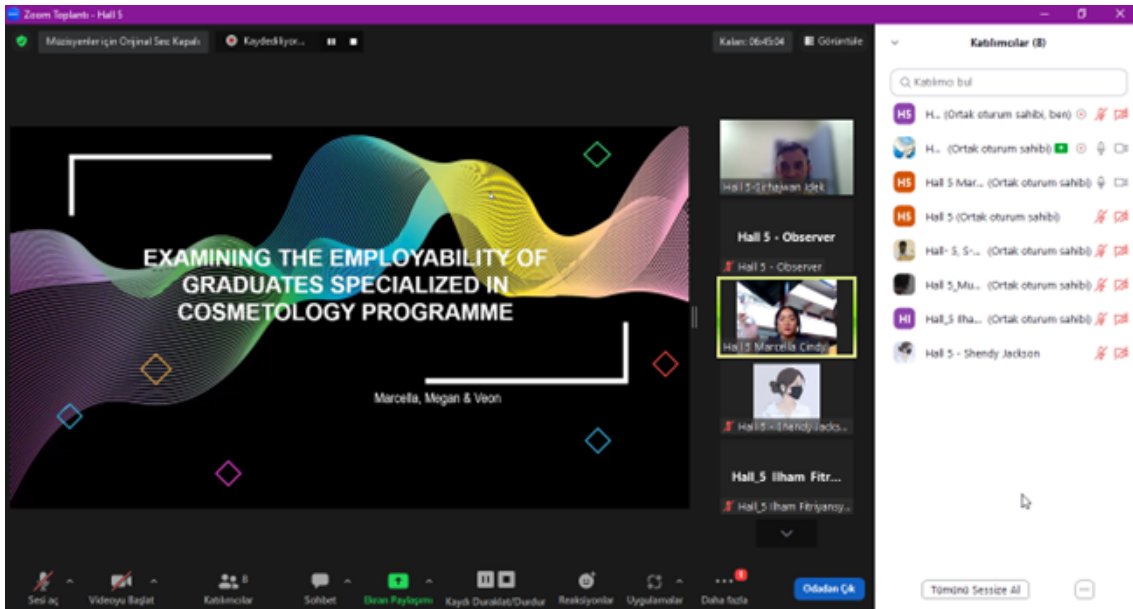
Zoom Toplantı - Hall 5

Müzisyenler için Orijinal Ses: Kapalı
Kaydediliyor...
Kalan: 06:45:04
Görüntüle

EXAMINING THE EMPLOYABILITY OF GRADUATES SPECIALIZED IN COSMETOLOGY PROGRAMME

Marcella, Megan & Veon

Hall 5-Sirhajwan Idek
Hall 5 - Observer
Hall 5 - Observer
Hall 5 Marcella Cindy
Hall 5 - Shendy Jacks...
Hall_5 Ilham Fitr...
Hall_5 Ilham Fitriyansy...

Sesi aç
Videoyu Başlat
Katılımcılar 8
Sohbet
Ekran Paylaşımı
Kaydı Duraklat/Durdur
Reaksiyonlar
Uygulamalar
Daha fazla
Odadan Çık

Katılımcılar (8)
Katılımcı bul
HS H... (Ortak oturum sahibi, ben)
H... (Ortak oturum sahibi)
HS Hall 5 Mar... (Ortak oturum sahibi)
HS Hall 5 (Ortak oturum sahibi)
Hall- 5, S-... (Ortak oturum sahibi)
Hall 5_Mu... (Ortak oturum sahibi)
HI Hall_5 Ilha... (Ortak oturum sahibi)
Hall 5 - Shendy Jackson

Tümünü Sessize Al